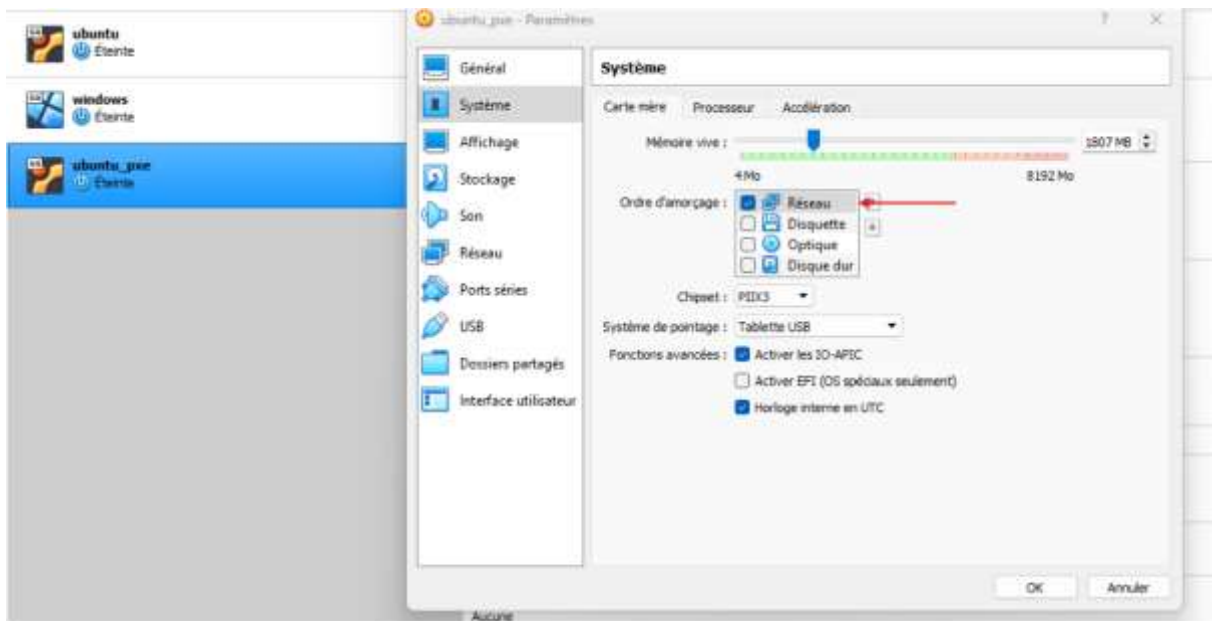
ubuntu
Éteinte

windows
Éteinte

ubuntu_pxe
Éteinte

ubuntu_pxe - Paramètres

?

Général
Système
Affichage
Stockage
Son
Réseau
Ports séries
USB
Dossiers partagés
Interface utilisateur

Système

Carte mère
Processeur
Accélération

Mémoire vive :
1807 MB
4 Mo
8192 Mo

Ordre d'amorçage :
Réseau
Disquette
Optique
Disque dur

Chipset : PIIX3

Système de pointage : Tablette USB

Fonctions avancées : Activer les IO-APIC
Activer EFI (OS spéciaux seulement)
Horloge interne en UTC

OK
Annuler

Aucune